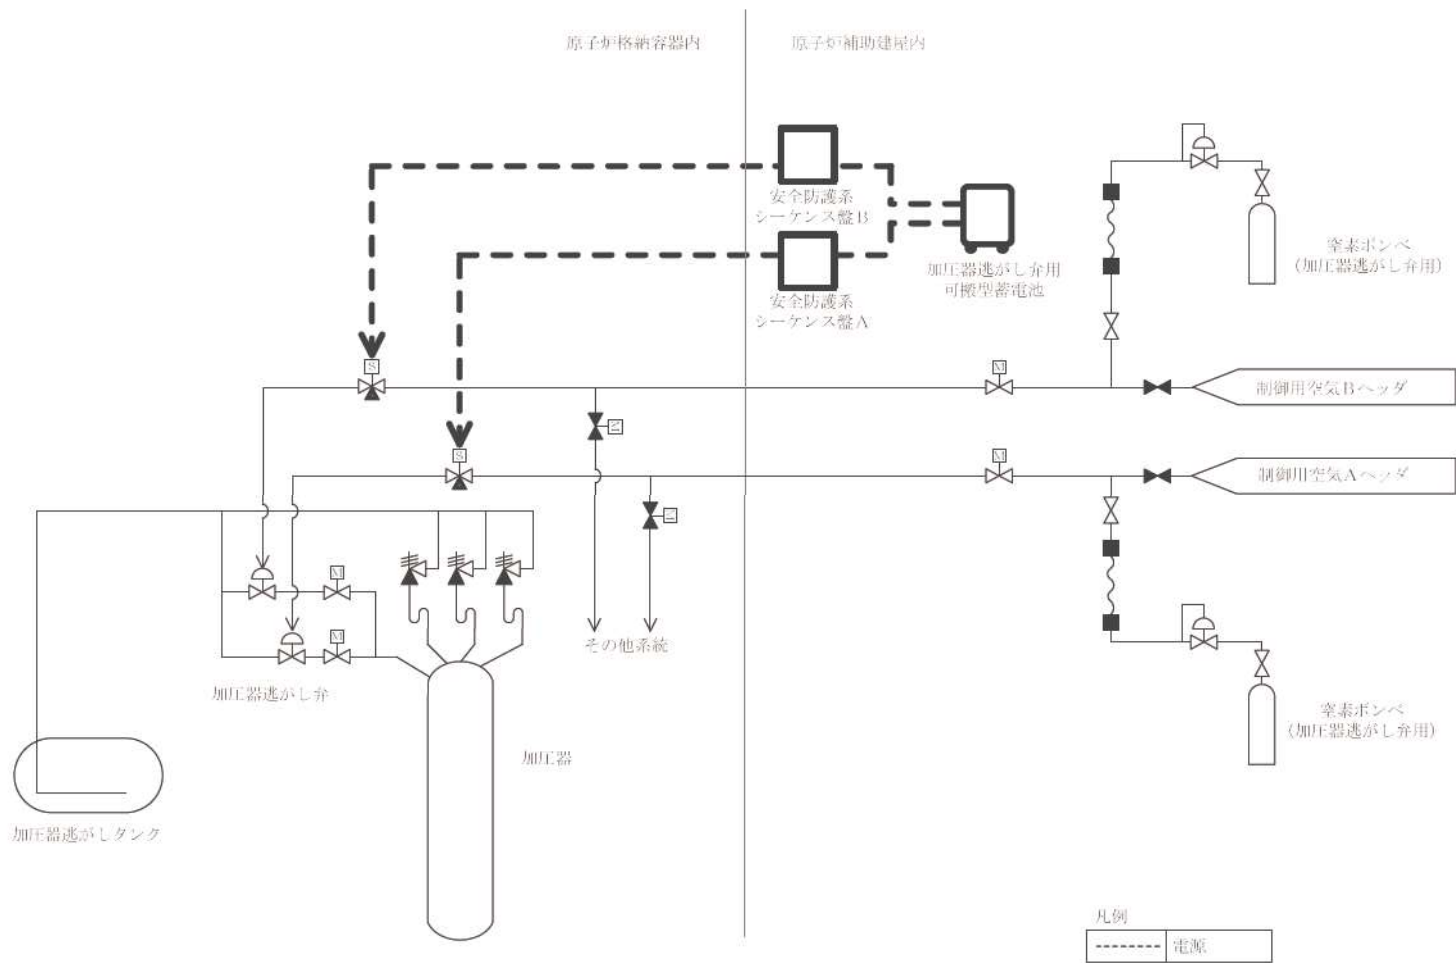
原子炉格納容器内

原子炉補助建屋内

安全防護系
シーケンス盤B

加圧器逃がし弁用
可搬型蓄電池

安全防護系
シーケンス盤A

窒素ボンベ
(加圧器逃がし弁用)

S

M

制御用空気Bヘッダ

S

M

制御用空気Aヘッダ

その他系統

M

M

加圧器逃がし弁

窒素ボンベ
(加圧器逃がし弁用)

加圧器

加圧器逃がしタンク

凡例

| -------- | 電源 |
|---|---|